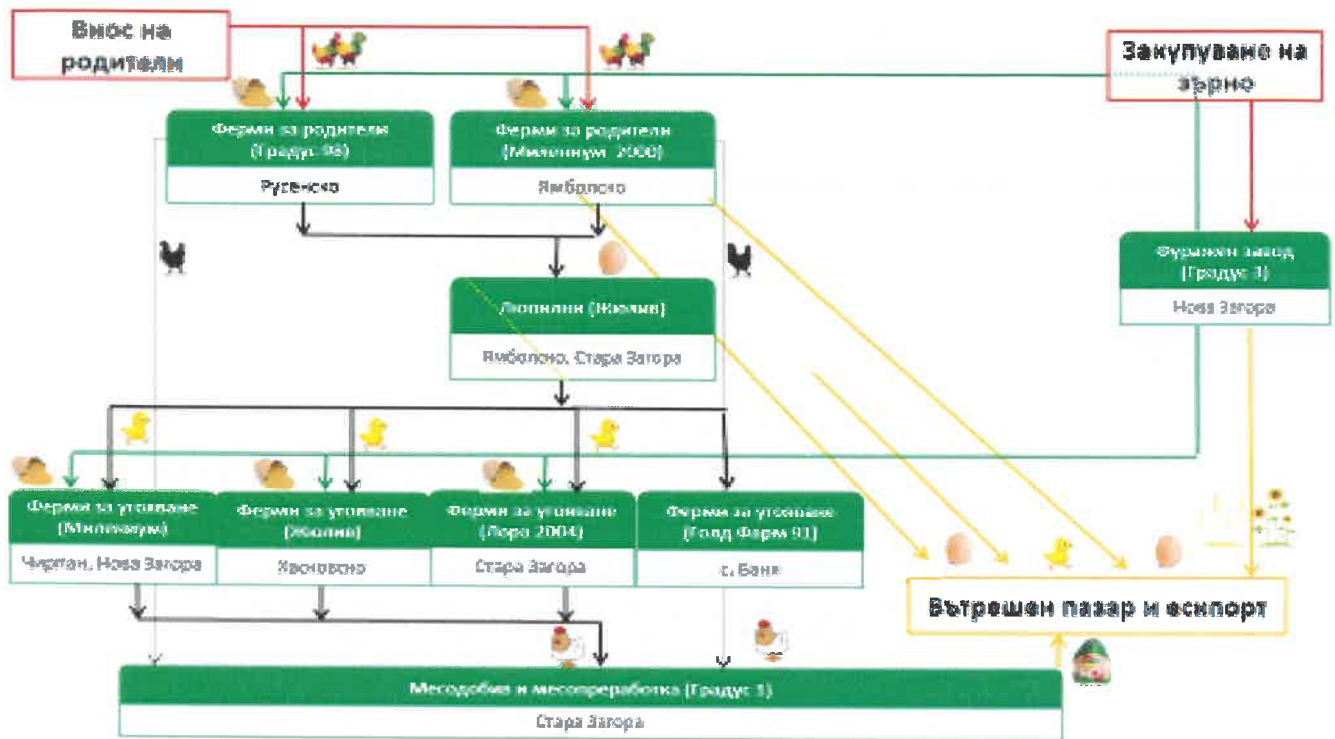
Внос на родители

Закупуване на зърно

Ферми за родители (Градус 96)

Русенско

Ферми за родители (Милениум 2000)

Ямболско

Фуражен завод (Градус 3)

Нова Загора

Люпилни (Жюлив)

Ямболско, Стара Загора

Ферма за угояване (Милениум)

Чиртан, Нова Загора

Ферми за угояване (Жюлив)

Хасковско

Ферми за угояване (Лора 2004)

Стара Загора

Ферма за угояване (Голд Фарм 91)

с. Баня

Вътрешен пазар и експорт

Месодобив и месопреработка (Градус 1)

Стара Загора